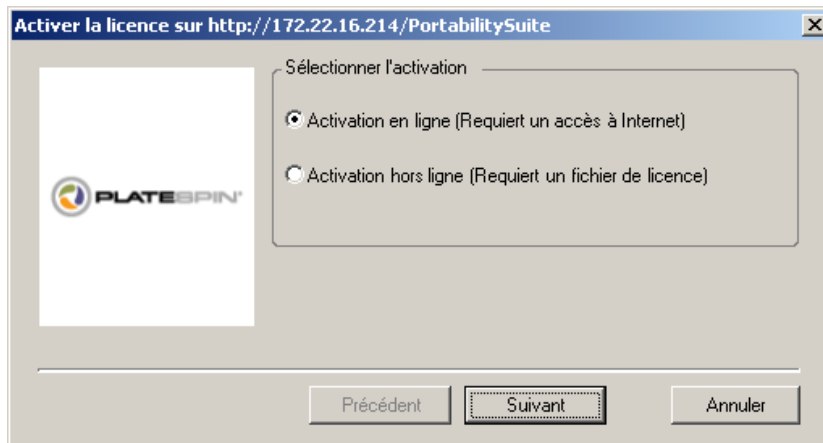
Activer la licence sur http://172.22.16.214/PortabilitySuite

PLATESPIN

Sélectionner l'activation

Activation en ligne (Requiert un accès à Internet)

Activation hors ligne (Requiert un fichier de licence)

Précédent

Suivant

Annuler